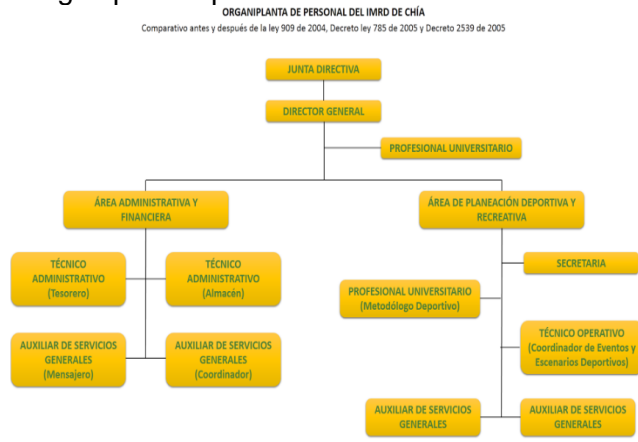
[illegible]

ORGANIPLANTA DE PERSONAL DEL IMRD DE CHÍA

Comparativo antes y después de la ley 909 de 2004, Decreto ley 785 de 2005 y Decreto 2539 de 2005

JUNTA DIRECTIVA

DIRECTOR GENERAL

PROFESIONAL UNIVERSITARIO

ÁREA ADMINISTRATIVA Y FINANCIERA

ÁREA DE PLANEACIÓN DEPORTIVA Y RECREATIVA

TÉCNICO ADMINISTRATIVO (Tesorero)

TÉCNICO ADMINISTRATIVO (Almacén)

AUXILIAR DE SERVICIOS GENERALES (Mensajero)

AUXILIAR DE SERVICIOS GENERALES (Coordinador)

SECRETARIA

PROFESIONAL UNIVERSITARIO (Metodólogo Deportivo)

TÉCNICO OPERATIVO (Coordinador de Eventos y Escenarios Deportivos)

AUXILIAR DE SERVICIOS GENERALES

AUXILIAR DE SERVICIOS GENERALES